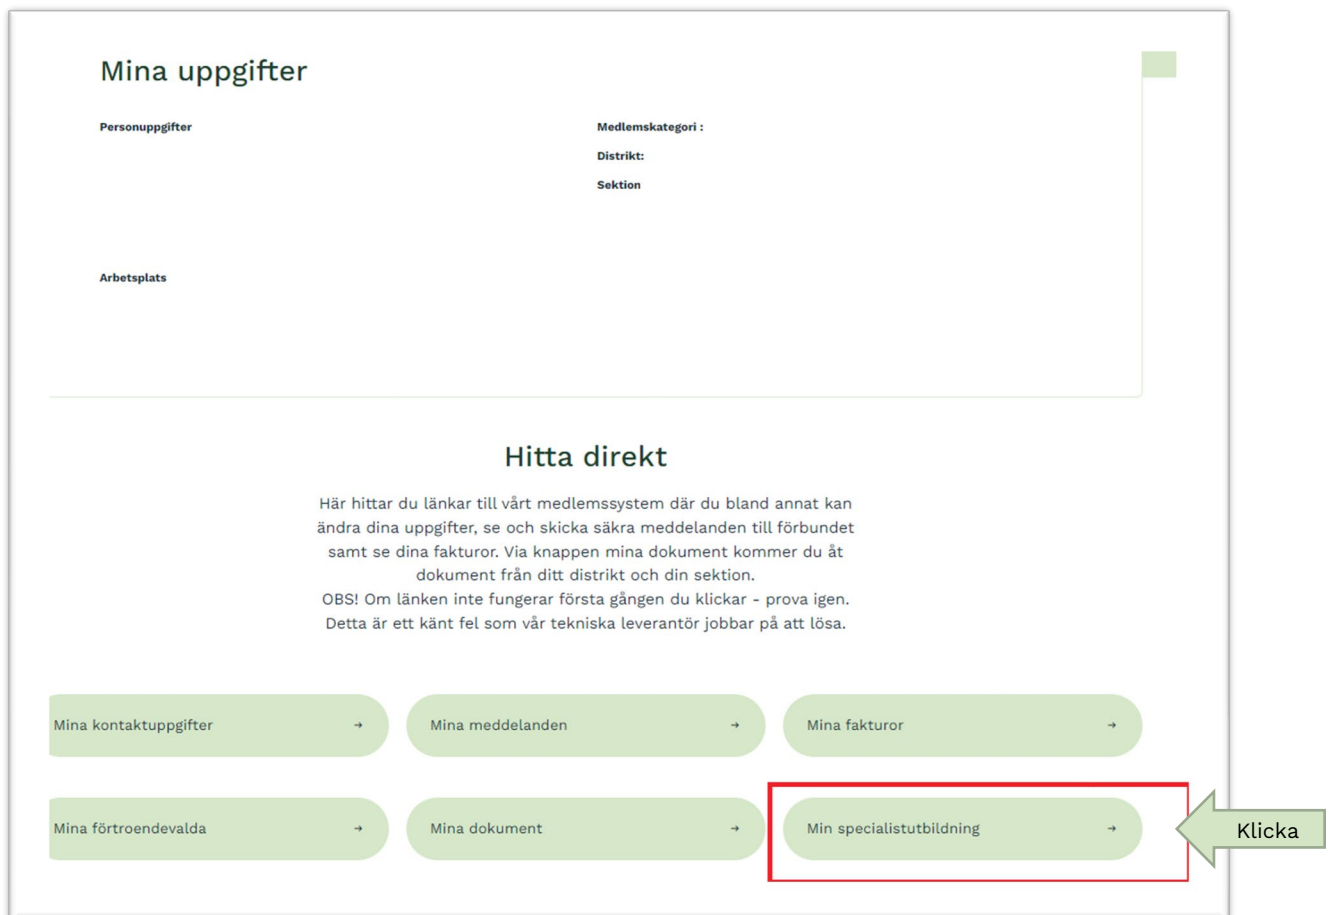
Mina uppgifter

Personuppgifter

Medlemskategori :

Distrikt:

Sektion

Arbetsplats

Hitta direkt

Här hittar du länkar till vårt medlemssystem där du bland annat kan ändra dina uppgifter, se och skicka säkra meddelanden till förbundet samt se dina fakturor. Via knappen mina dokument kommer du åt dokument från ditt distrikt och din sektion.
OBS! Om länken inte fungerar första gången du klickar - prova igen. Detta är ett känt fel som vår tekniska leverantör jobbar på att lösa.

Mina kontaktuppgifter →

Mina meddelanden →

Mina fakturor →

Mina förtroendevalda →

Mina dokument →

Min specialistutbildning →

Klicka